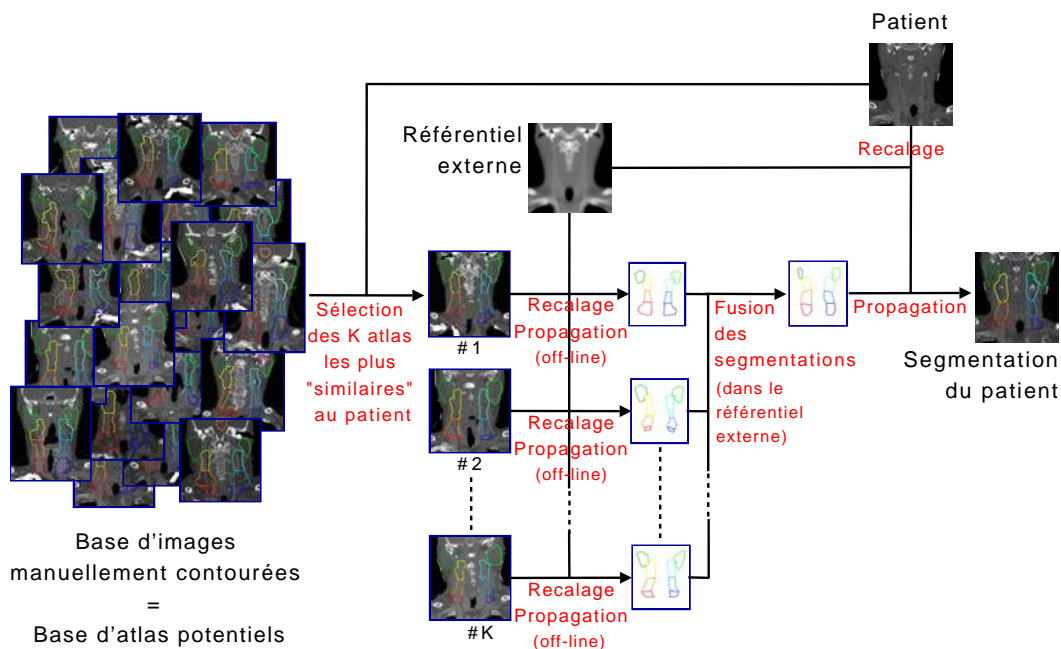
Patient

Référentiel externe

Recalage

Sélection des K atlas les plus "similaires" au patient

#1

Recalage Propagation (off-line)

Fusion des segmentations (dans le référentiel externe)

Propagation

Segmentation du patient

#2

Recalage Propagation (off-line)

#K

Recalage Propagation (off-line)

Base d'images manuellement contourées = Base d'atlas potentiels